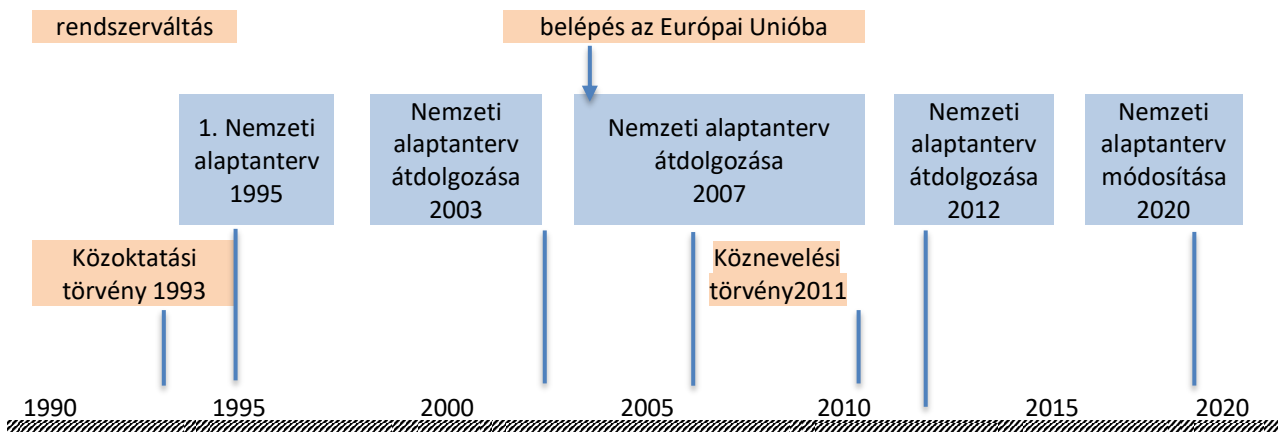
rendszerváltás

belépés az Európai Unióba

1. Nemzeti alaptanterv 1995

Nemzeti alaptanterv átdolgozása 2003

Nemzeti alaptanterv átdolgozása 2007

Nemzeti alaptanterv átdolgozása 2012

Nemzeti alaptanterv módosítása 2020

Közoktatási törvény 1993

Köznevelési törvény2011

1990
1995
2000
2005
2010
2015
2020